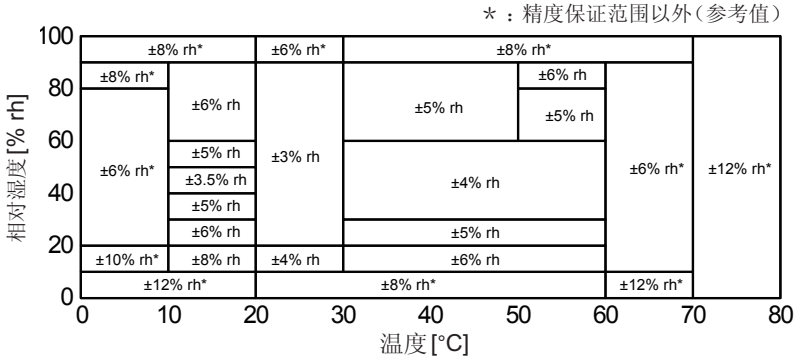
＊：精度保证范围以外（参考值）

100
80
60
40
20
0

相对湿度 [% rh]

±8% rh*
±6% rh*
±8% rh*
±8% rh*
±6% rh
±6% rh
±5% rh
±5% rh
±6% rh*
±5% rh
±3% rh
±3.5% rh
±4% rh
±6% rh*
±12% rh*
±5% rh
±6% rh
±5% rh
±10% rh*
±8% rh
±4% rh
±6% rh
±12% rh*
±8% rh*
±12% rh*

0 10 20 30 40 50 60 70 80

温度 [°C]